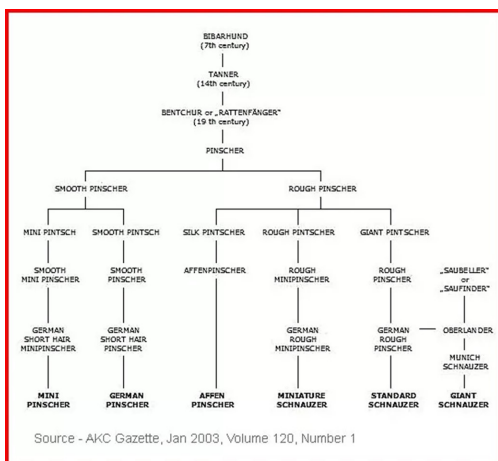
BIBARHUND
(7th century)

TANNER
(14th century)

BENTCHUR or „RATTENFÄNGER"
(19 th century)

PINSCHER

SMOOTH PINSCHER

ROUGH PINSCHER

MINI PINTSCH

SMOOTH PINTSCH

SILK PINTSCHER

ROUGH PINTSCHER

GIANT PINTSCHER

SMOOTH MINI PINSCHER

SMOOTH PINSCHER

AFFENPINSCHER

ROUGH MINIPINSCHER

ROUGH PINSCHER

„SAUBELLER" or „SAUFINDER"

GERMAN SHORT HAIR MINIPINSCHER

GERMAN SHORT HAIR PINSCHER

GERMAN ROUGH MINIPINSCHER

GERMAN ROUGH PINSCHER

OBERLANDER

MUNICH SCHNAUZER

MINI PINSCHER

GERMAN PINSCHER

AFFEN PINSCHER

MINIATURE SCHNAUZER

STANDARD SCHNAUZER

GIANT SCHNAUZER

Source - AKC Gazette, Jan 2003, Volume 120, Number 1